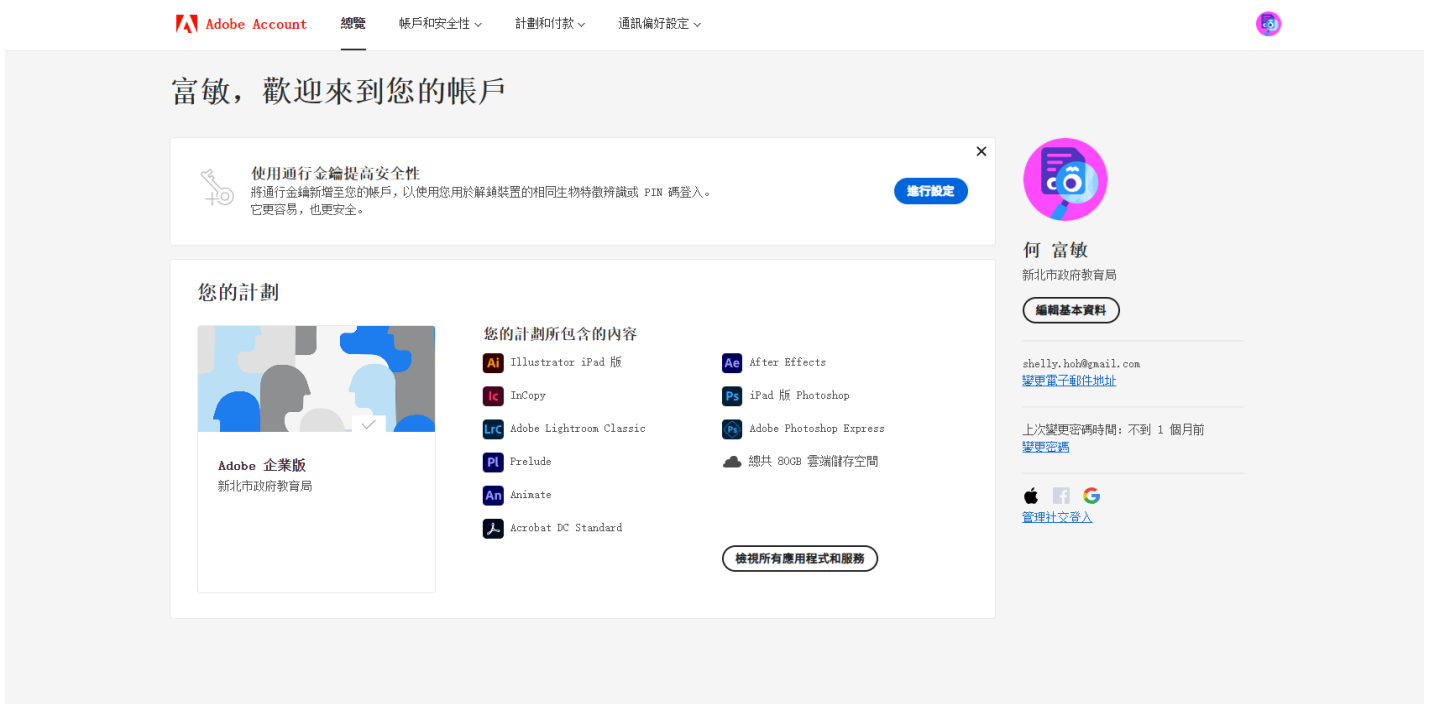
Adobe Account 總覽 帳戶和安全性 計劃和付款 通訊偏好設定

富敏，歡迎來到您的帳戶

使用通行金鑰提高安全性
將通行金鑰新增至您的帳戶，以使用您用於解鎖裝置的相同生物特徵辨識或 PIN 碼登入。它更容易，也更安全。

進行設定

您的計劃

Adobe 企業版
新北市政府教育局

您的計劃所包含的內容

Ai Illustrator iPad 版
Ic InCopy
LrC Adobe Lightroom Classic
Pl Prelude
An Animate
Acrobat DC Standard

Ae After Effects
Ps iPad 版 Photoshop
Ps Adobe Photoshop Express
總共 80GB 雲端儲存空間

檢視所有應用程式和服務

何 富敏
新北市政府教育局
編輯基本資料

shelly.hob@gmail.com
變更電子郵件地址

上次變更密碼時間: 不到 1 個月前
變更密碼

管理社交登入